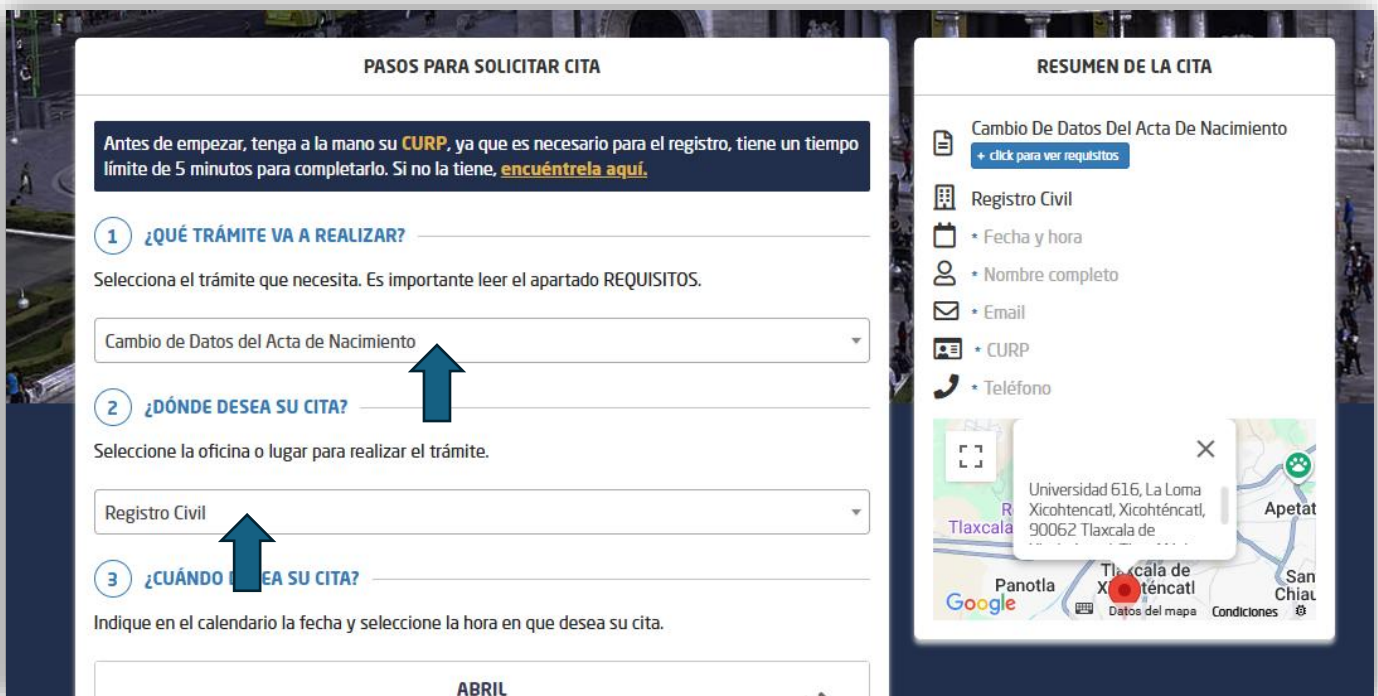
PASOS PARA SOLICITAR CITA

Antes de empezar, tenga a la mano su CURP, ya que es necesario para el registro, tiene un tiempo límite de 5 minutos para completarlo. Si no la tiene, encuéntrela aquí.

1 ¿QUÉ TRÁMITE VA A REALIZAR?

Selecciona el trámite que necesita. Es importante leer el apartado REQUISITOS.

Cambio de Datos del Acta de Nacimiento

2 ¿DÓNDE DESEA SU CITA?

Seleccione la oficina o lugar para realizar el trámite.

Registro Civil

3 ¿CUÁNDO D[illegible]EA SU CITA?

Indique en el calendario la fecha y seleccione la hora en que desea su cita.

ABRIL

RESUMEN DE LA CITA

Cambio De Datos Del Acta De Nacimiento
+ click para ver requisitos

Registro Civil

• Fecha y hora

• Nombre completo

• Email

• CURP

• Teléfono

Universidad 616, La Loma Xicohtencatl, Xicohténcatl, 90062 Tlaxcala de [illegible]

Tlaxcala
Apetat
Tlaxcala de Xicohténcatl
Panotla
San Chiau
Google
Datos del mapa Condiciones